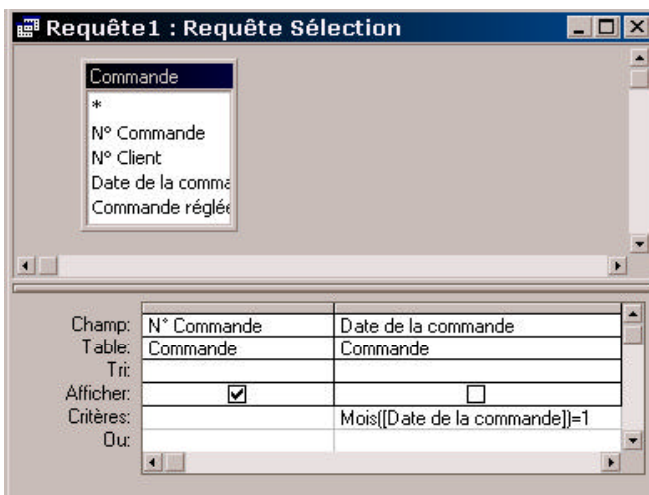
Requête1 : Requête Sélection

Commande
*
N° Commande
N° Client
Date de la comma
Commande réglée

| | | |
|---|---|---|
| Champ: | N° Commande | Date de la commande |
| Table: | Commande | Commande |
| Tri: | | |
| Afficher: | ☑ | ☐ |
| Critères: | | Mois([Date de la commande])=1 |
| Ou: | | |